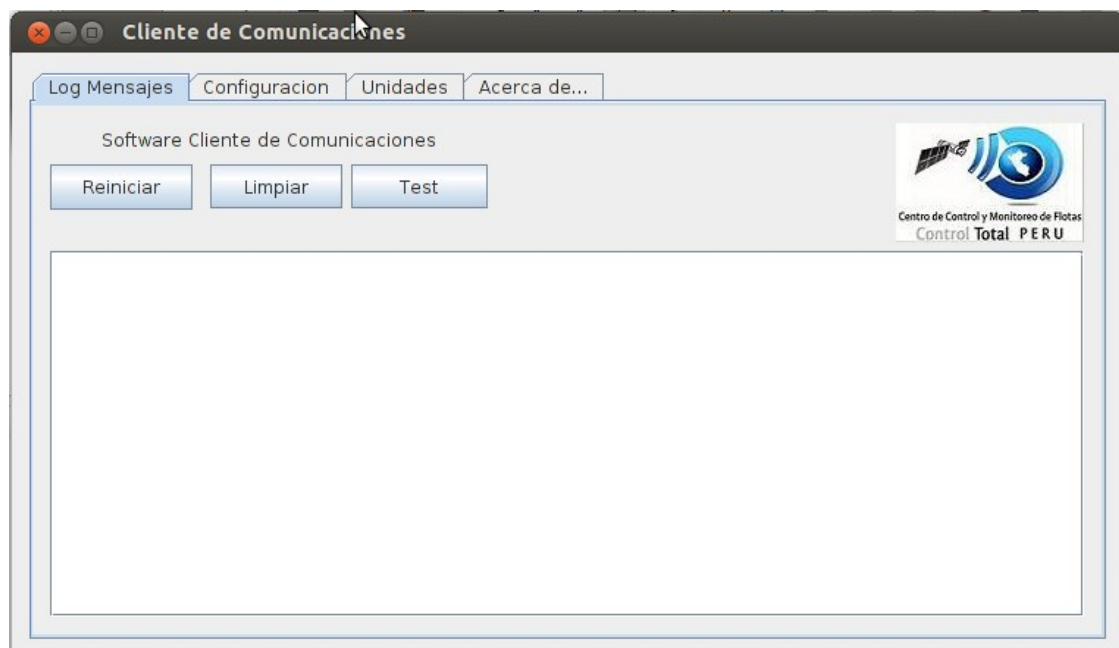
Cliente de Comunicaciones

Log Mensajes | Configuracion | Unidades | Acerca de...

Software Cliente de Comunicaciones

Reiniciar | Limpiar | Test

Centro de Control y Monitoreo de Flotas
Control Total PERU